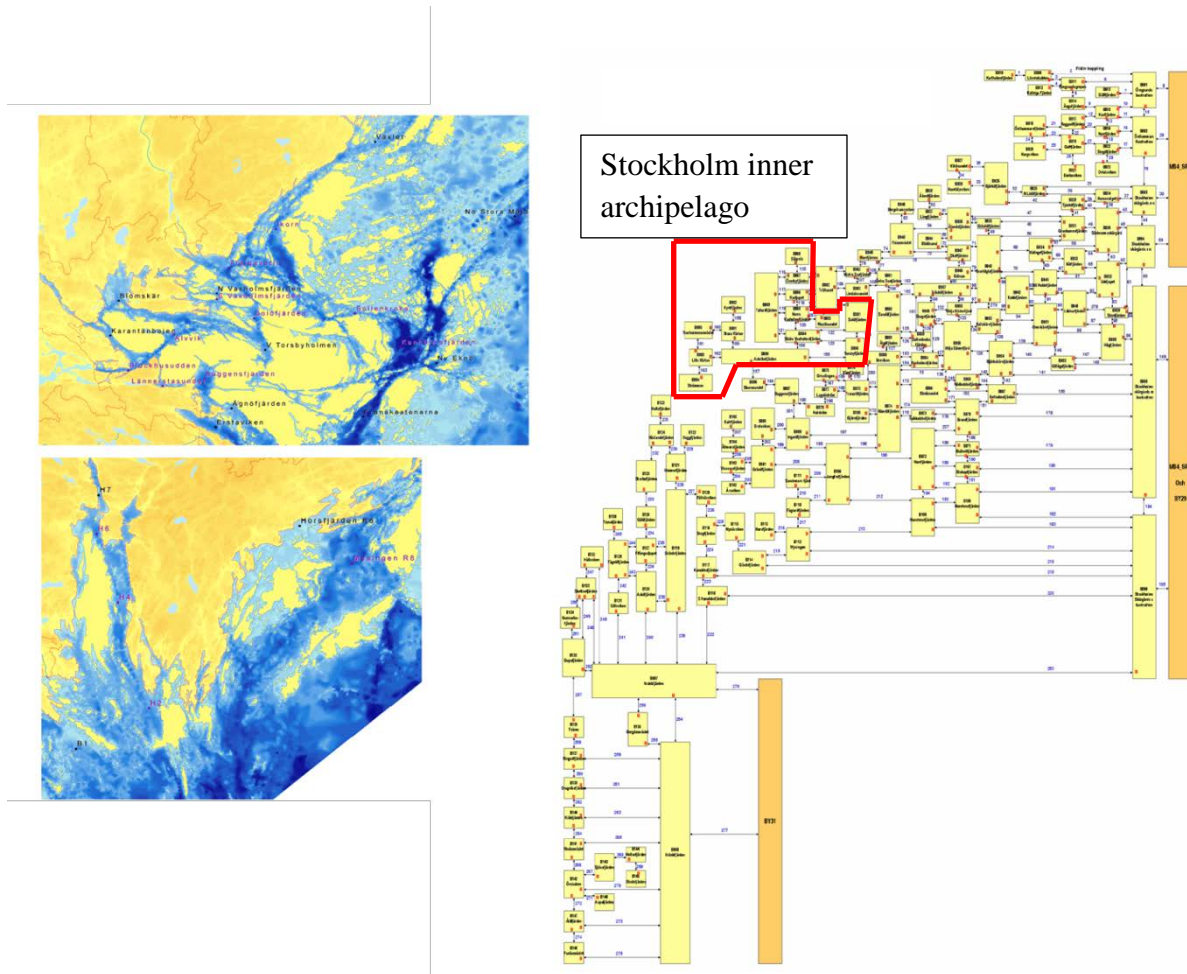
Vaxler
No Stora M
korn
N Vaxholmsfjärden
Vaxholmsfjärden
Blomskär
Solöfjärden
Karantänbojen
Alvvik
Torsbyholmen
Ekn
Länna
Baggensfjärden
Agnöfjärden
Ersta
H7
H6
Horsfjärden R6
H2
B1

Stockholm inner archipelago

Yttre koppling
SY31